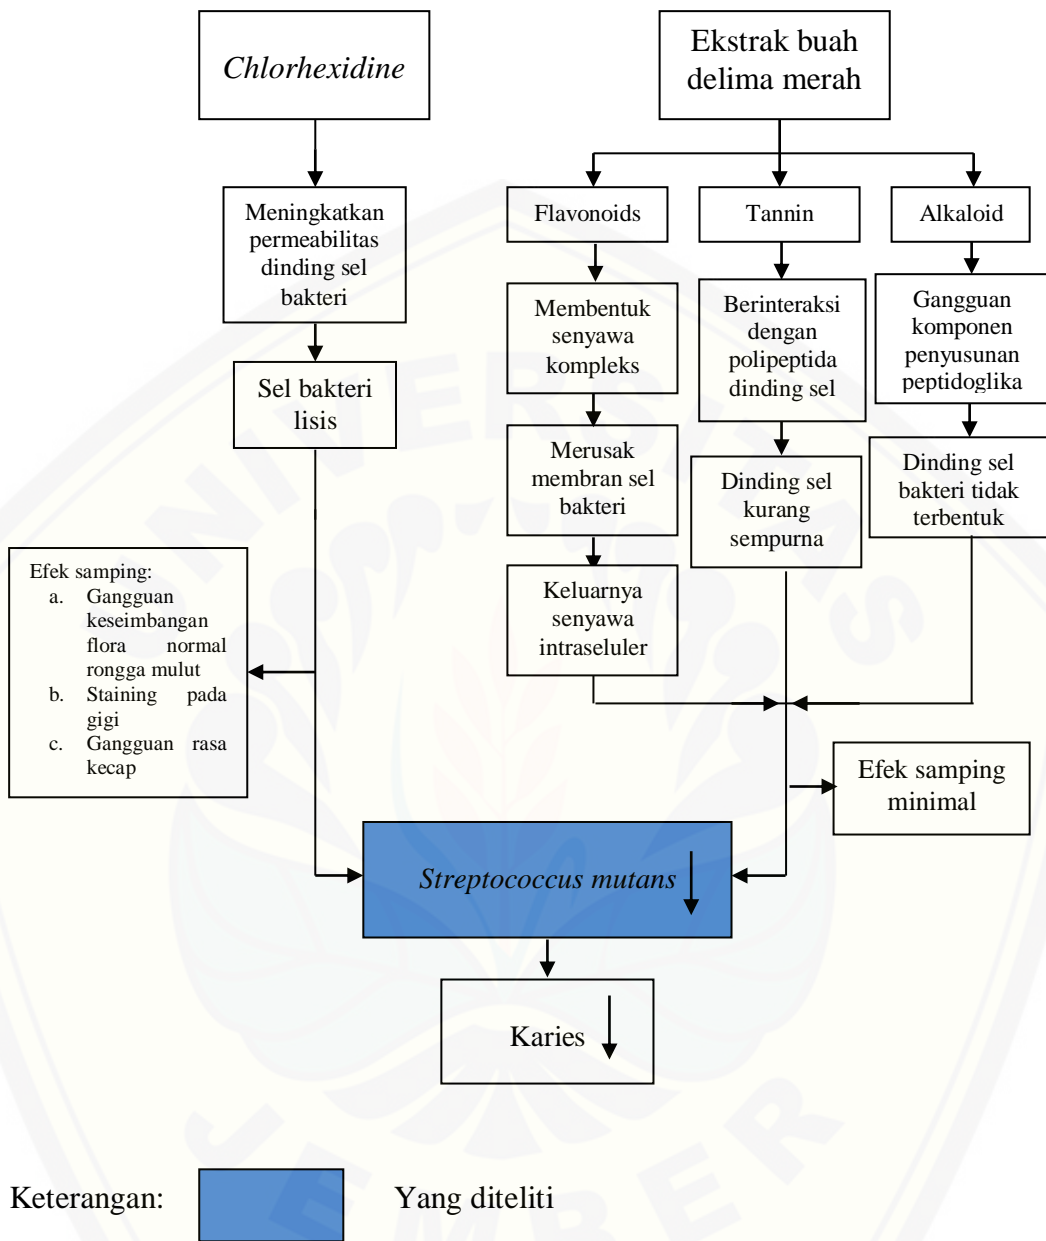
Chlorhexidine

Ekstrak buah delima merah

Meningkatkan permeabilitas dinding sel bakteri

Flavonoids

Tannin

Alkaloid

Sel bakteri lisis

Membentuk senyawa kompleks

Berinteraksi dengan polipeptida dinding sel

Gangguan komponen penyusunan peptidoglika

Merusak membran sel bakteri

Dinding sel kurang sempurna

Dinding sel bakteri tidak terbentuk

Efek samping:
a. Gangguan keseimbangan flora normal rongga mulut
b. Staining pada gigi
c. Gangguan rasa kecap

Keluarnya senyawa intraseluler

Efek samping minimal

Streptococcus mutans

Karies

Keterangan: Yang diteliti